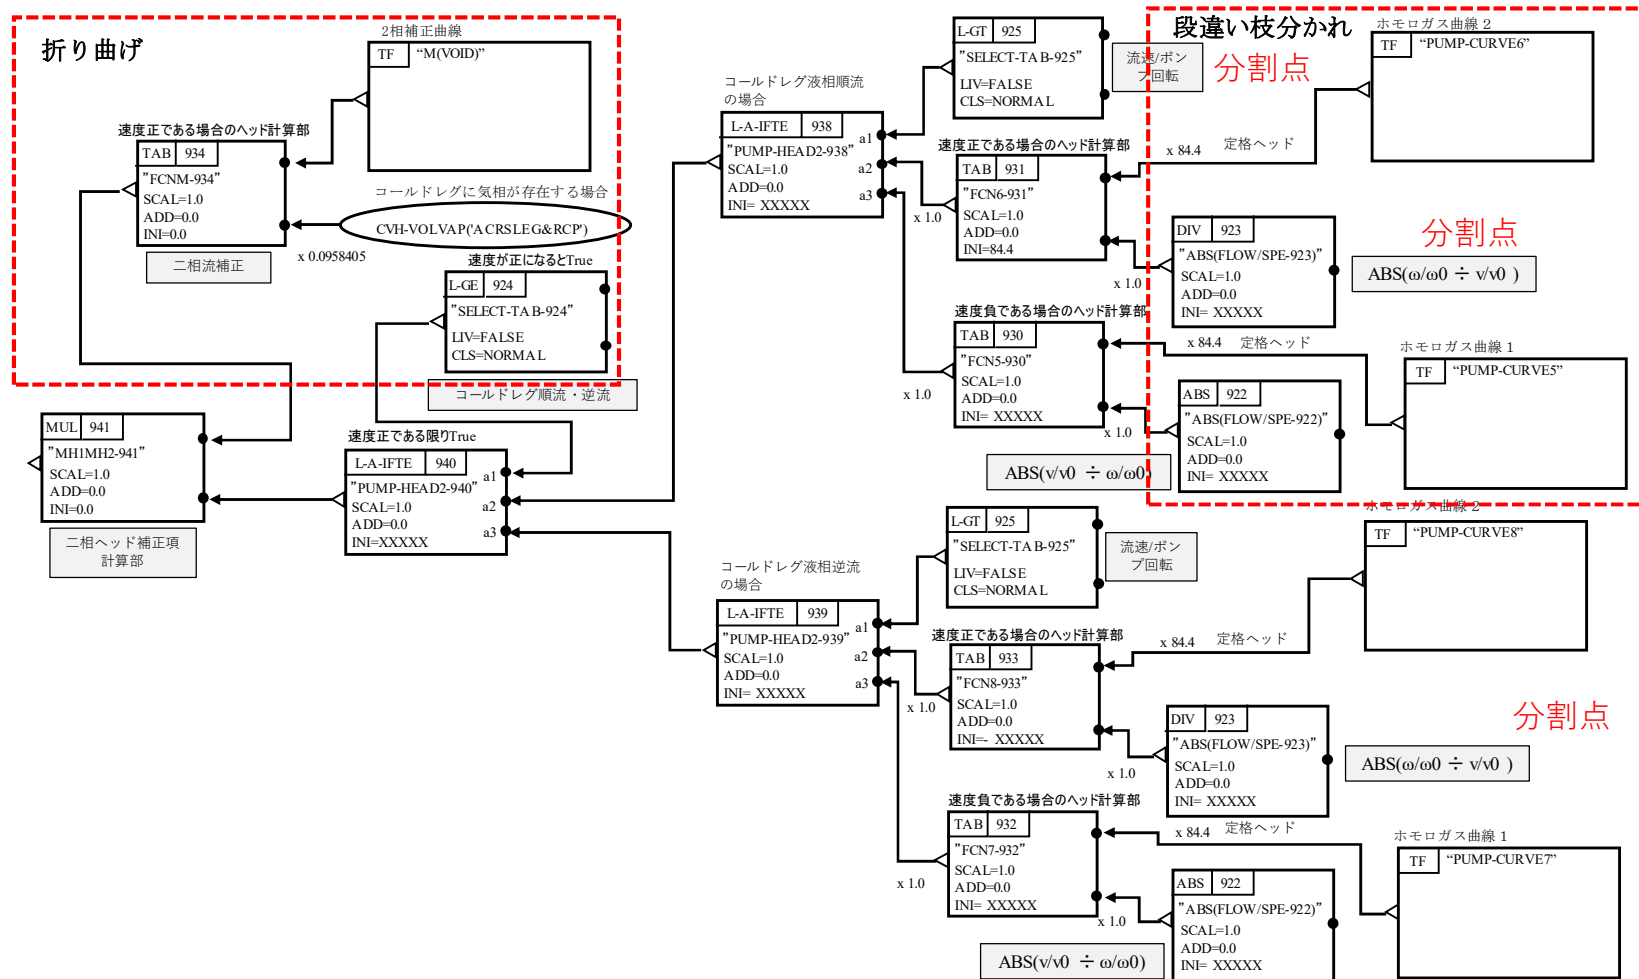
折り曲げ

2相補正曲線

| TF | "M(VOID)" |

速度正である場合のヘッド計算部

| TAB | 934 |

"FCNM-934"
SCAL=1.0
ADD=0.0
INI=0.0

二相流補正

コールドレグに気相が存在する場合

CVH-VOLVAP('ACRSLEG&RCP')

x 0.0958405

速度が正になるとTrue

| L-GE | 924 |

"SELECT-TAB-924"
LIV=FALSE
CLS=NORMAL

コールドレグ順流・逆流

| MUL | 941 |

"MH1MH2-941"
SCAL=1.0
ADD=0.0
INI=0.0

二相ヘッド補正項計算部

速度正である限りTrue

| L-A-IFTE | 940 |

"PUMP-HEAD2-940"
SCAL=1.0
ADD=0.0
INI=XXXXX
a1
a2
a3

コールドレグ液相順流の場合

| L-A-IFTE | 938 |

"PUMP-HEAD2-938"
SCAL=1.0
ADD=0.0
INI= XXXXX
a1
a2
a3

| L-GT | 925 |

"SELECT-TAB-925"
LIV=FALSE
CLS=NORMAL

流速/ポンプ回転

分割点

段違い枝分かれ

ホモロガス曲線 2

| TF | "PUMP-CURVE6" |

速度正である場合のヘッド計算部

| TAB | 931 |

"FCN6-931"
SCAL=1.0
ADD=0.0
INI=84.4

x 84.4 定格ヘッド

x 1.0

| DIV | 923 |

"ABS(FLOW/SPE-923)"
SCAL=1.0
ADD=0.0
INI= XXXXX

x 1.0

分割点

ABS(ω/ω0 ÷ v/v0 )

速度負である場合のヘッド計算部

| TAB | 930 |

"FCN5-930"
SCAL=1.0
ADD=0.0
INI= XXXXX

x 84.4 定格ヘッド

ホモロガス曲線 1

| TF | "PUMP-CURVE5" |

x 1.0

| ABS | 922 |

"ABS(FLOW/SPE-922)"
SCAL=1.0
ADD=0.0
INI= XXXXX

x 1.0

ABS(v/v0 ÷ ω/ω0)

コールドレグ液相逆流の場合

| L-A-IFTE | 939 |

"PUMP-HEAD2-939"
SCAL=1.0
ADD=0.0
INI= XXXXX
a1
a2
a3

| L-GT | 925 |

"SELECT-TAB-925"
LIV=FALSE
CLS=NORMAL

流速/ポンプ回転

ホモロガス曲線 2

| TF | "PUMP-CURVE8" |

速度正である場合のヘッド計算部

| TAB | 933 |

"FCN8-933"
SCAL=1.0
ADD=0.0
INI=- XXXXX

x 84.4 定格ヘッド

x 1.0

| DIV | 923 |

"ABS(FLOW/SPE-923)"
SCAL=1.0
ADD=0.0
INI= XXXXX

分割点

ABS(ω/ω0 ÷ v/v0 )

x 1.0

速度負である場合のヘッド計算部

| TAB | 932 |

"FCN7-932"
SCAL=1.0
ADD=0.0
INI= XXXXX

x 84.4 定格ヘッド

ホモロガス曲線 1

| TF | "PUMP-CURVE7" |

x 1.0

| ABS | 922 |

"ABS(FLOW/SPE-922)"
SCAL=1.0
ADD=0.0
INI= XXXXX

x 1.0

ABS(v/v0 ÷ ω/ω0)